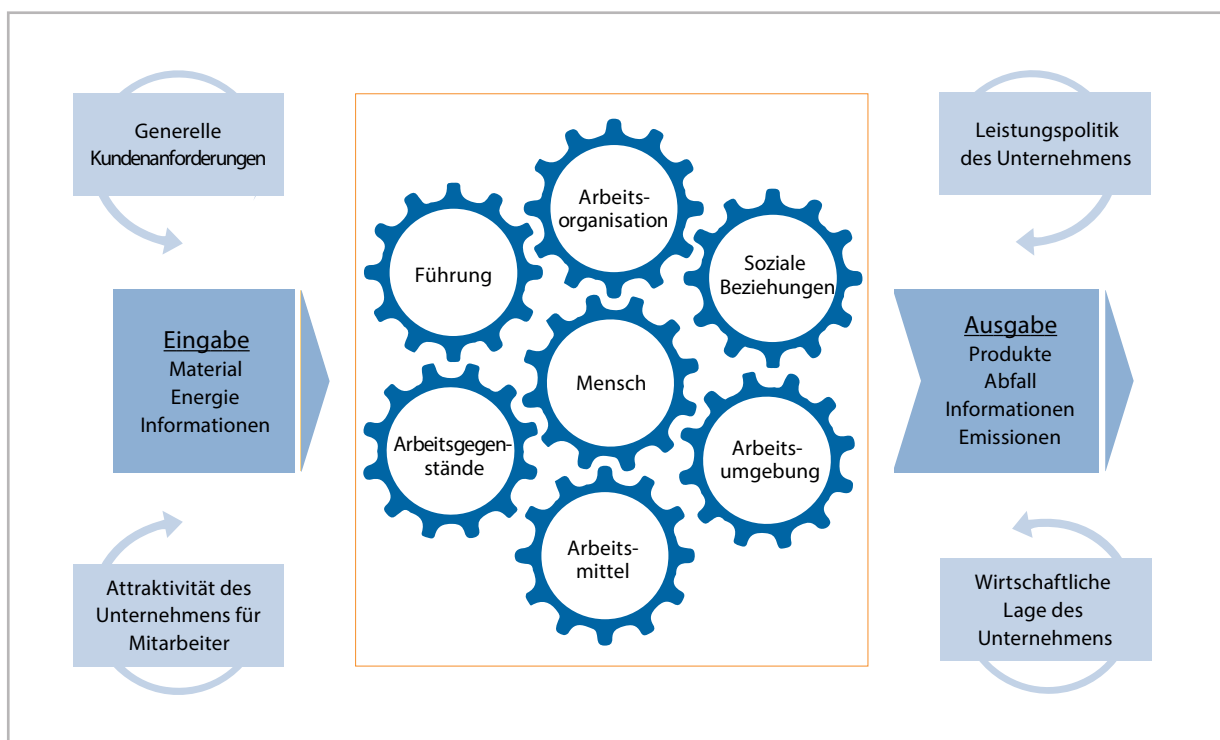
Generelle Kundenanforderungen

Eingabe
Material
Energie
Informationen

Attraktivität des Unternehmens für Mitarbeiter

Arbeitsorganisation

Führung

Soziale Beziehungen

Mensch

Arbeitsgegenstände

Arbeitsumgebung

Arbeitsmittel

Leistungspolitik des Unternehmens

Ausgabe
Produkte
Abfall
Informationen
Emissionen

Wirtschaftliche Lage des Unternehmens